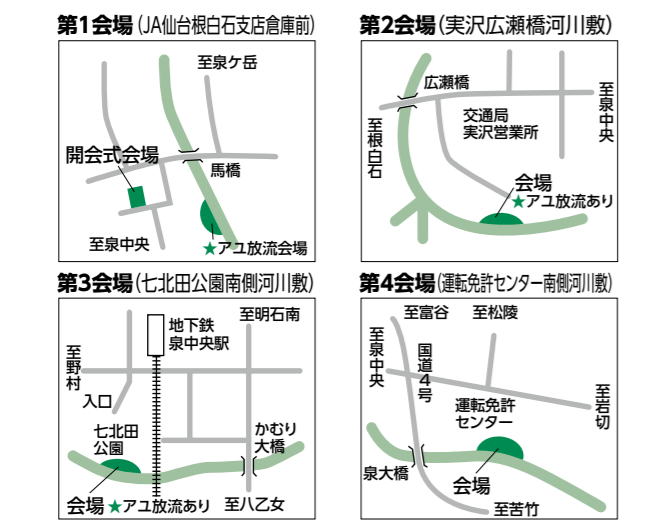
第1会場（JA仙台根白石支店倉庫前）

至泉ケ岳

開会式会場

馬橋

至泉中央

★アユ放流会場

第2会場（実沢広瀬橋河川敷）

広瀬橋

至根白石

交通局
実沢営業所

至泉中央

会場
★アユ放流あり

第3会場（七北田公園南側河川敷）

地下鉄
泉中央駅

至明石南

至野村

入口

七北田
公園

かむり
大橋

会場 ★アユ放流あり

至八乙女

第4会場（運転免許センター南側河川敷）

至富谷

至松陵

至泉中央

国道4号

至岩切

運転免許
センター

泉大橋

会場

至苦竹